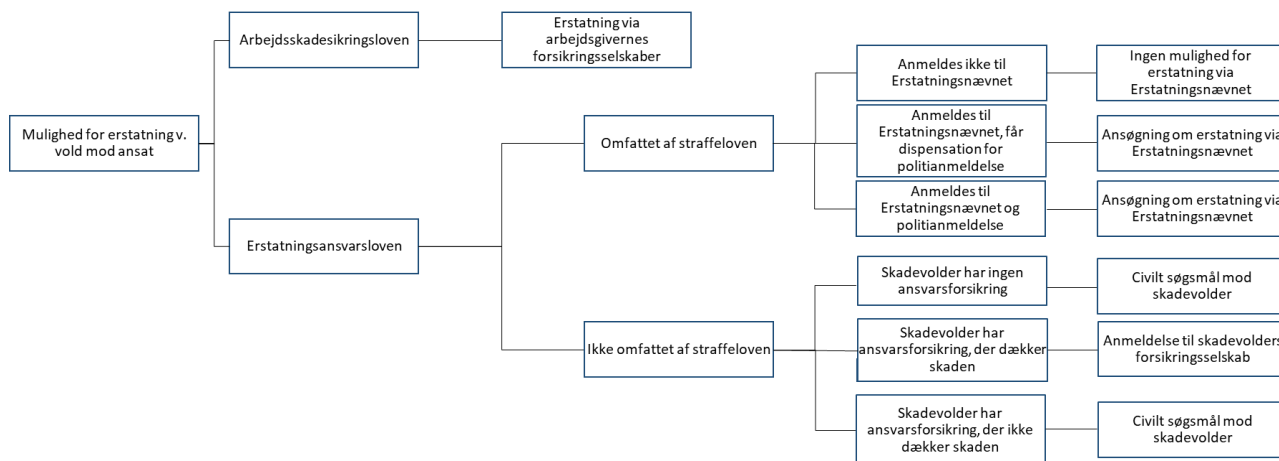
Mulighed for erstatning v. vold mod ansat

Arbejdsskadesikringsloven

Erstatning via arbejdsgivernes forsikringsselskaber

Erstatningsansvarsloven

Omfattet af straffeloven

Anmeldes ikke til Erstatningsnævnet

Ingen mulighed for erstatning via Erstatningsnævnet

Anmeldes til Erstatningsnævnet, får dispensation for politianmeldelse

Ansøgning om erstatning via Erstatningsnævnet

Anmeldes til Erstatningsnævnet og politianmeldelse

Ansøgning om erstatning via Erstatningsnævnet

Ikke omfattet af straffeloven

Skadevolder har ingen ansvarsforsikring

Civilt søgsmål mod skadevolder

Skadevolder har ansvarsforsikring, der dækker skaden

Anmeldelse til skadevolders forsikringsselskab

Skadevolder har ansvarsforsikring, der ikke dækker skaden

Civilt søgsmål mod skadevolder